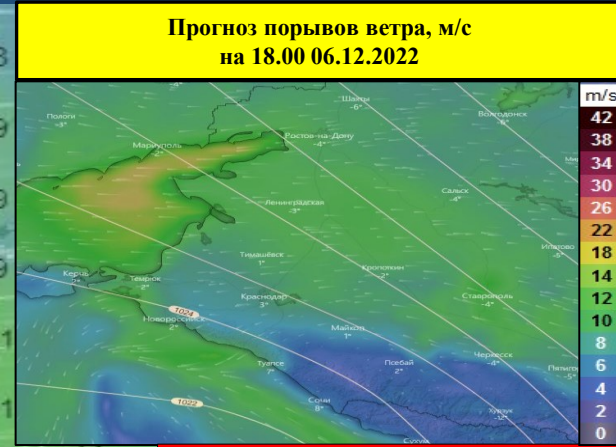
Прогноз порывов ветра, м/с
на 18.00 06.12.2022

m/s
42
38
34
30
26
22
18
14
12
10
8
6
4
2
0

Пологи
-3°
Мариуполь
Шахты
-6°
Ростов-на-Дону
-4°
Волгодонск
-6°
Сальск
-4°
Ленинградская
-3°
Тимашевск
1°
Ипатово
-5°
Керчь
Темрюк
Кропоткин
Ставрополь
-4°
Краснодар
3°
Новороссийск
1024
Майкоп
1°
Черкесск
-4°
Туапсе
Псебай
Пятигорск
Сочи
8°
1022
Хурзук
Сухум